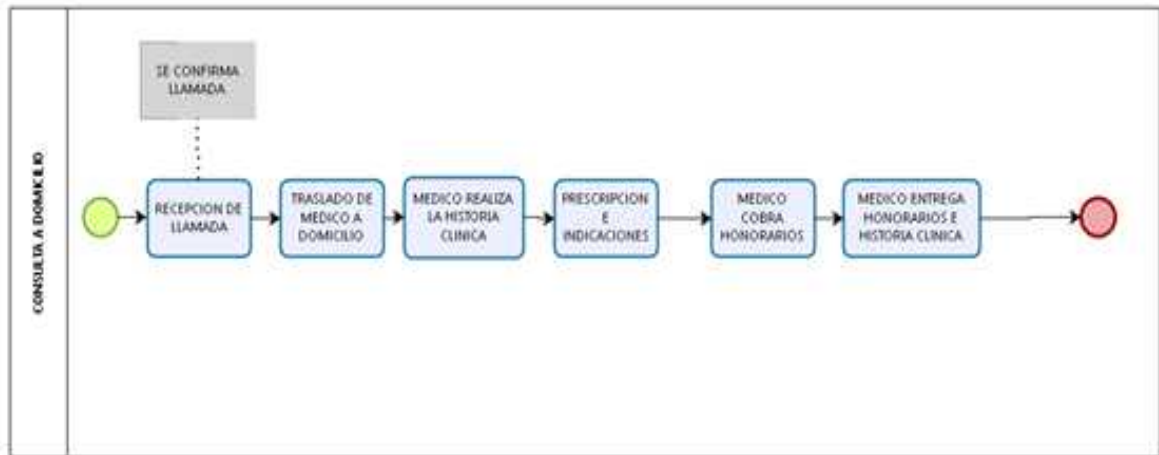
CONSULTA A DOMICILIO

SE CONFIRMA LLAMADA

RECEPCION DE LLAMADA

TRASLADO DE MEDICO A DOMICILIO

MEDICO REALIZA LA HISTORIA CLINICA

PRESCRIPCION E INDICACIONES

MEDICO COBRA HONORARIOS

MEDICO ENTREGA HONORARIOS E HISTORIA CLINICA